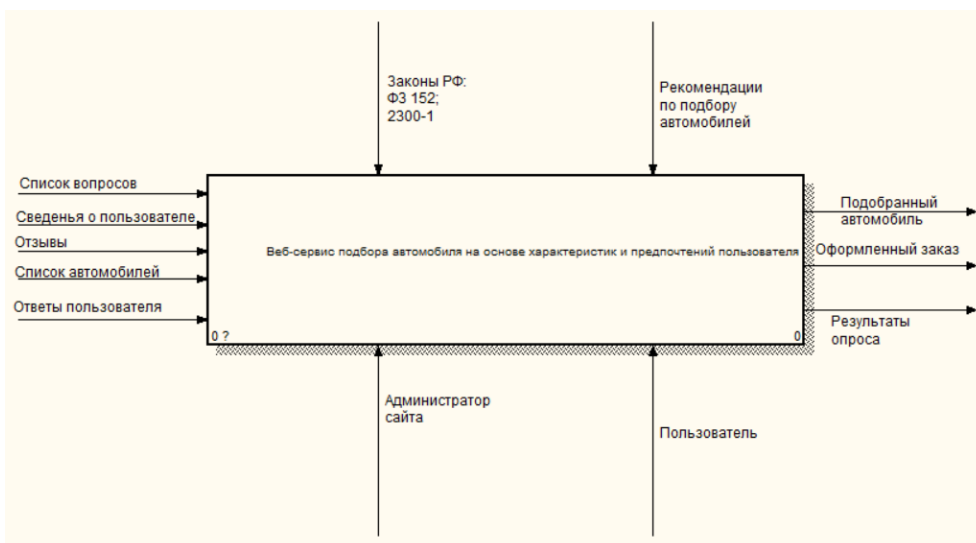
Законы РФ:
ФЗ 152;
2300-1

Рекомендации
по подбору
автомобилей

Список вопросов
Сведенья о пользователе
Отзывы
Список автомобилей
Ответы пользователя

Веб-сервис подбора автомобиля на основе характеристик и предпочтений пользователя

0 ?
0

Подобранный
автомобиль
Оформленный заказ
Результаты
опроса

Администратор
сайта

Пользователь